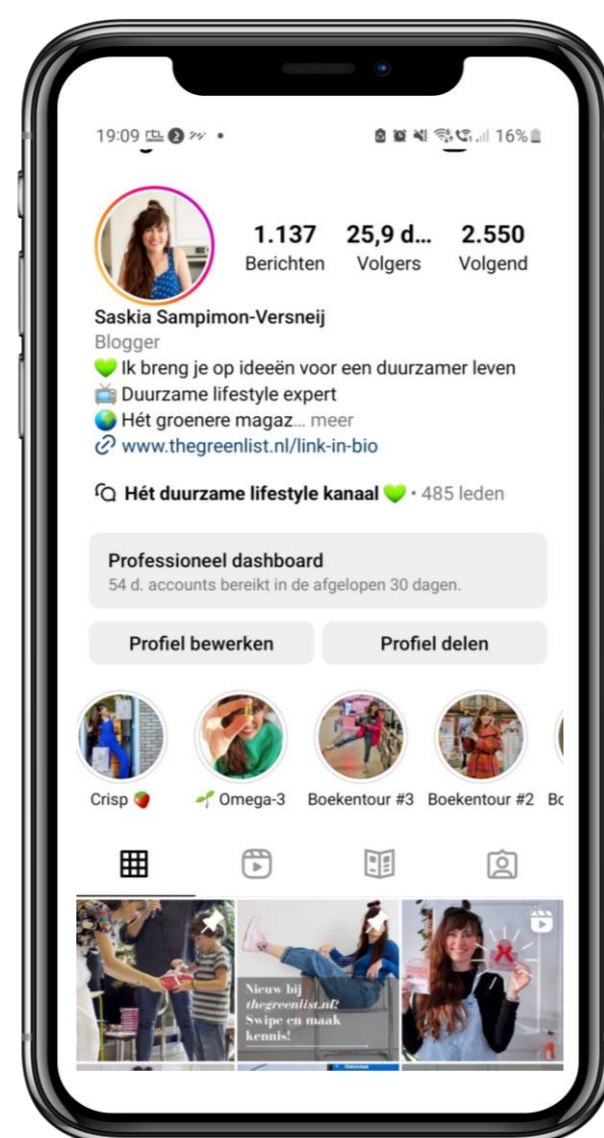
19:09 16%

1.137 Berichten
25,9 d... Volgers
2.550 Volgend

Saskia Sampimon-Versneij
Blogger
💚 Ik breng je op ideeën voor een duurzamer leven
📺 Duurzame lifestyle expert
🌍 Hét groenere magaz... meer
www.thegreenlist.nl/link-in-bio

Hét duurzame lifestyle kanaal 💚 • 485 leden

Professioneel dashboard
54 d. accounts bereikt in de afgelopen 30 dagen.

Profiel bewerken
Profiel delen

Crisp 🍓
🌱 Omega-3
Boekentour #3
Boekentour #2
Bo

Nieuw bij thegreenlist.nl? Swipe en maak kennis!